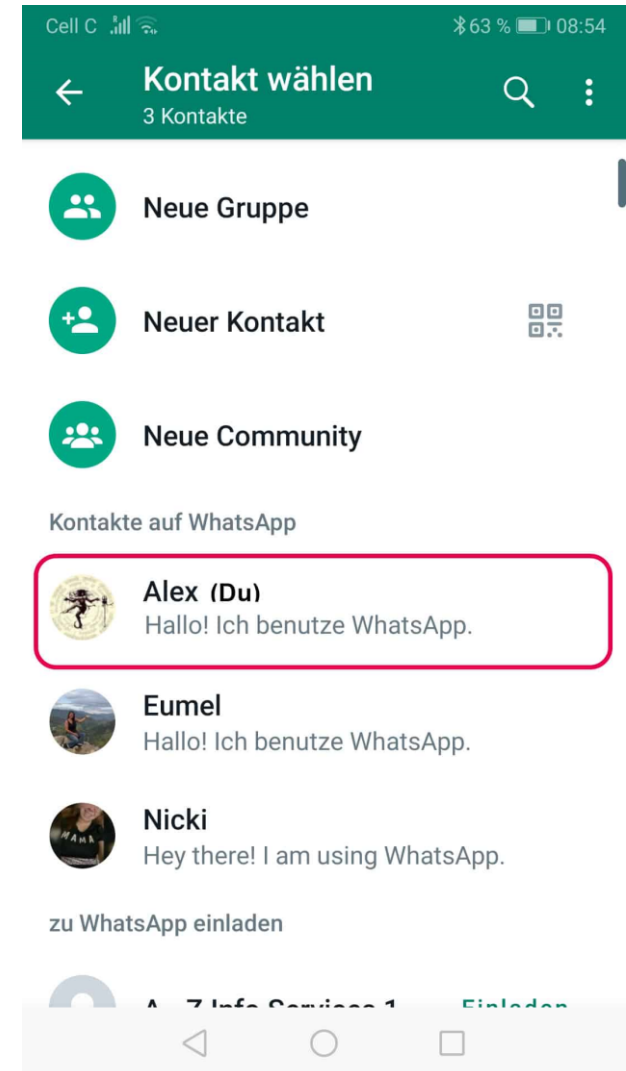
Cell C 63 % 08:54

Kontakt wählen
3 Kontakte

Neue Gruppe

Neuer Kontakt

Neue Community

Kontakte auf WhatsApp

Alex (Du)
Hallo! Ich benutze WhatsApp.

Eumel
Hallo! Ich benutze WhatsApp.

Nicki
Hey there! I am using WhatsApp.

zu WhatsApp einladen

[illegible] Einladen